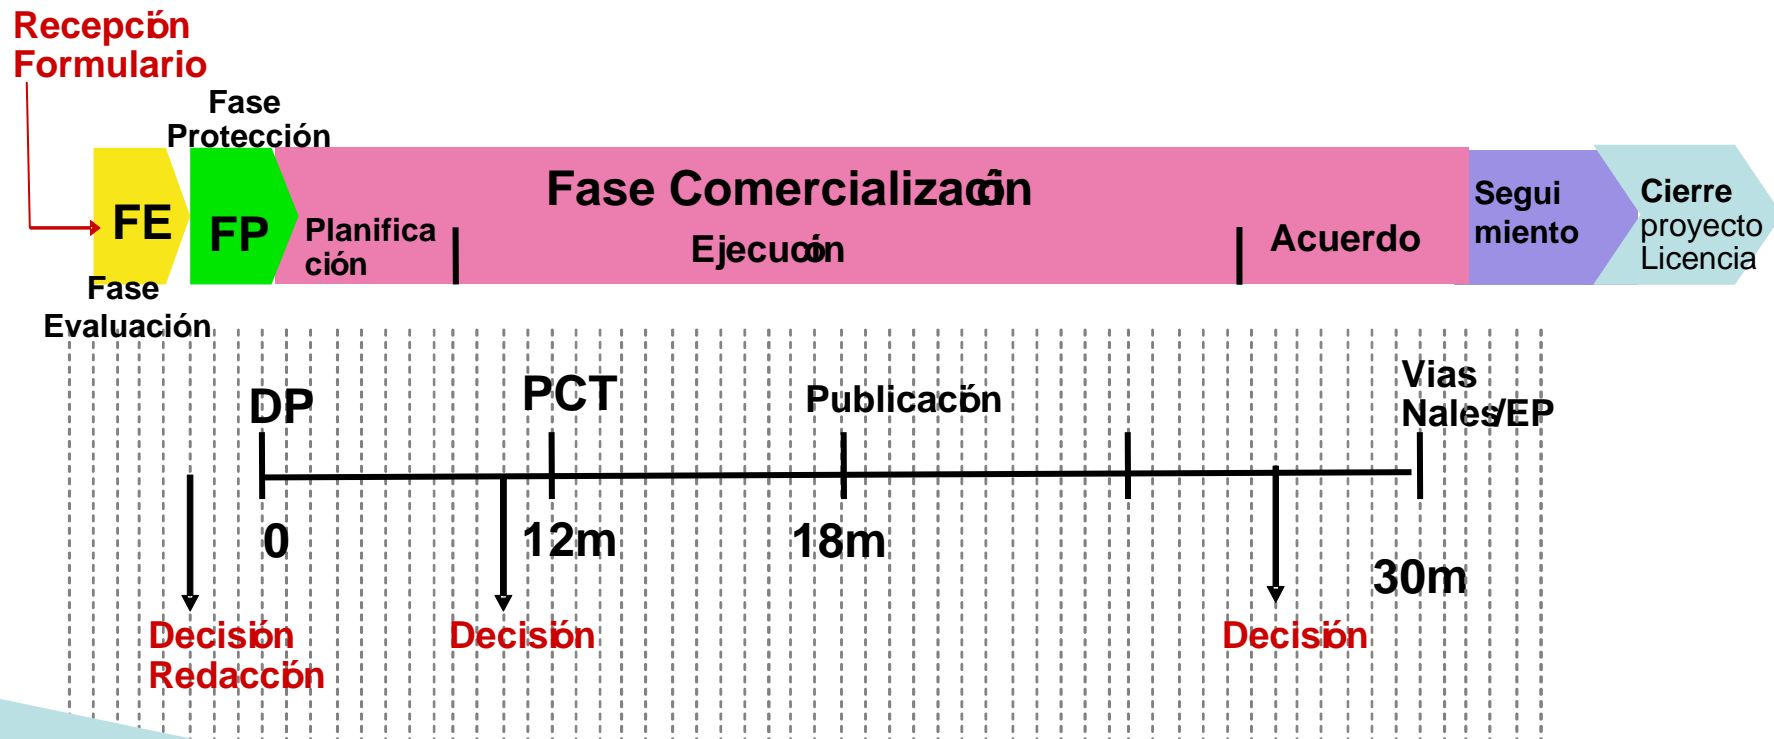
Recepcón Formulario

Fase Protección

FE

FP

Fase Evaluación

Fase Comercializaón

Planifica ción

Ejecuón

Acuerdo

Segui miento

Cierre proyecto Licencia

DP

PCT

Publicacón

Vias Nales/EP

0

12m

18m

30m

Decisón Redaccón

Decisón

Decisón